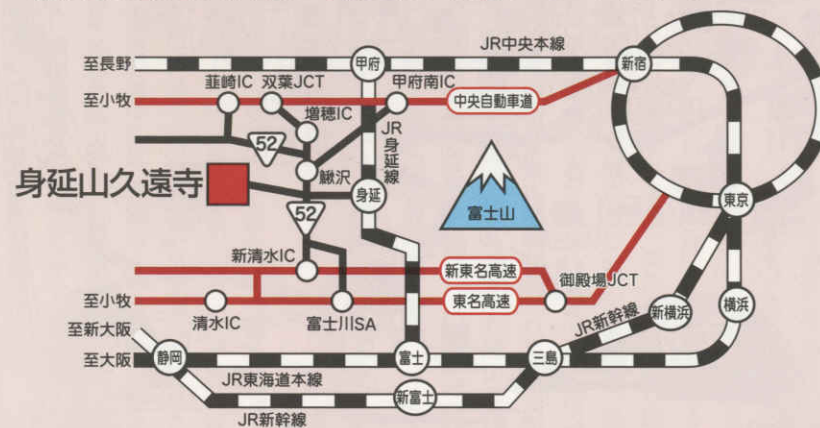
至長野
JR中央本線
甲府
新宿
至小牧
韮崎IC
双葉JCT
甲府南IC
中央自動車道
増穂IC
52
JR身延線
身延山久遠寺
鰍沢
52
身延
富士山
東京
新清水IC
新東名高速
御殿場JCT
至小牧
清水IC
富士川SA
東名高速
新横浜
横浜
至新大阪
JR新幹線
至大阪
静岡
富士
三島
JR東海道本線
新富士
JR新幹線